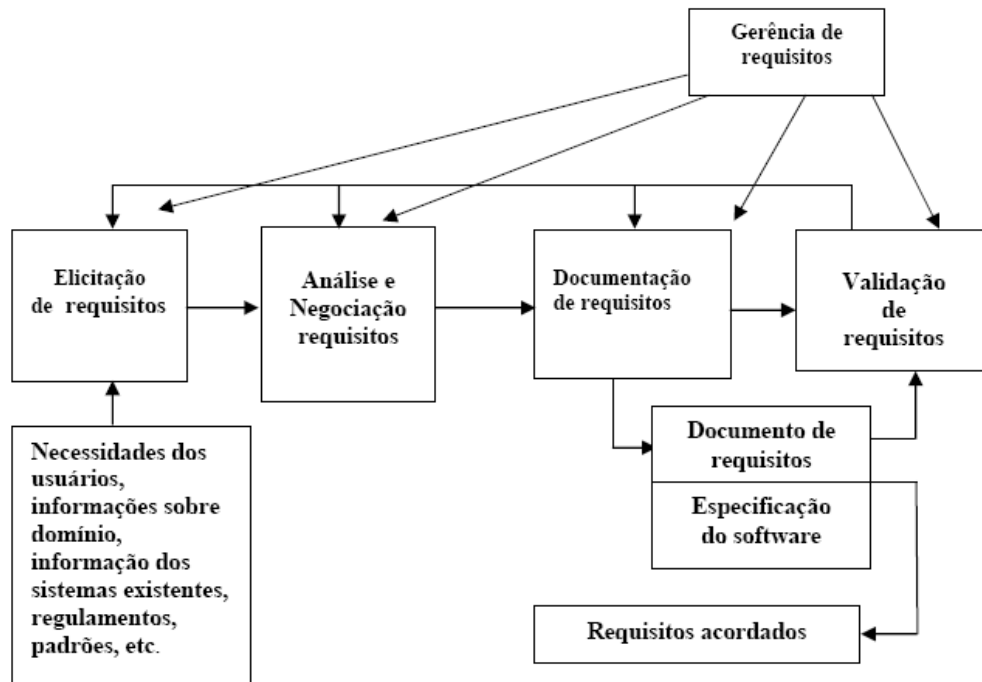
Gerência de requisitos

Elicitação de requisitos

Análise e Negociação requisitos

Documentação de requisitos

Validação de requisitos

Necessidades dos usuários, informações sobre domínio, informação dos sistemas existentes, regulamentos, padrões, etc.

Documento de requisitos

Especificação do software

Requisitos acordados